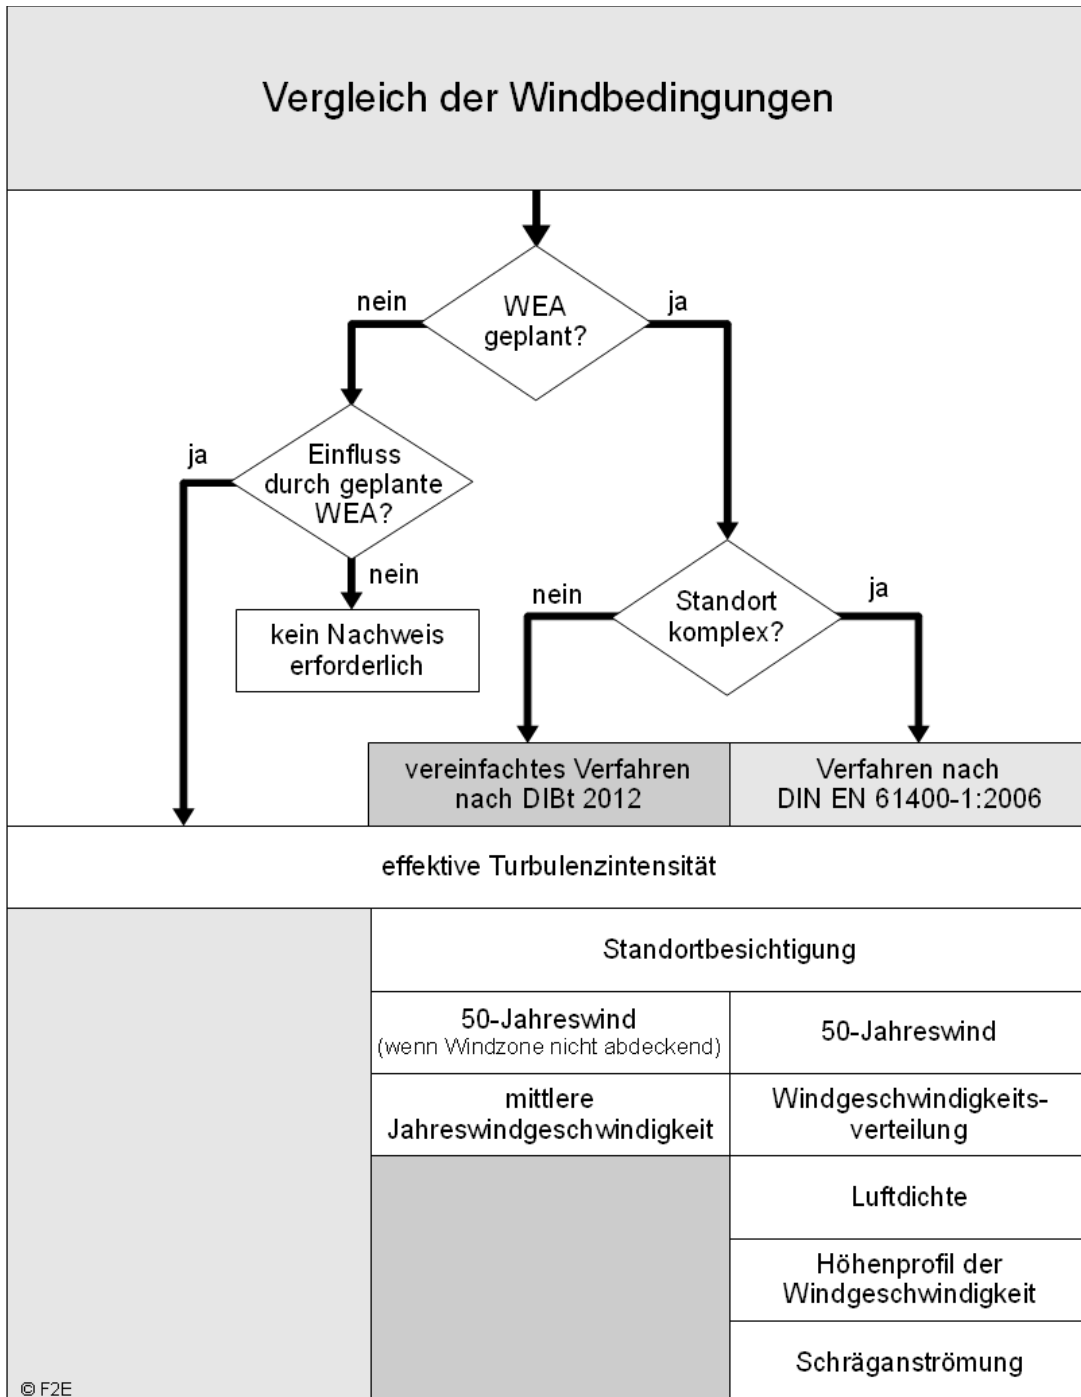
Vergleich der Windbedingungen

WEA geplant?

nein

ja

Einfluss durch geplante WEA?

ja

nein

kein Nachweis erforderlich

Standort komplex?

nein

ja

vereinfachtes Verfahren nach DIBt 2012

Verfahren nach DIN EN 61400-1:2006

effektive Turbulenzintensität

Standortbesichtigung

50-Jahreswind
(wenn Windzone nicht abdeckend)

50-Jahreswind

mittlere Jahreswindgeschwindigkeit

Windgeschwindigkeitsverteilung

Luftdichte

Höhenprofil der Windgeschwindigkeit

Schräganströmung

© F2E